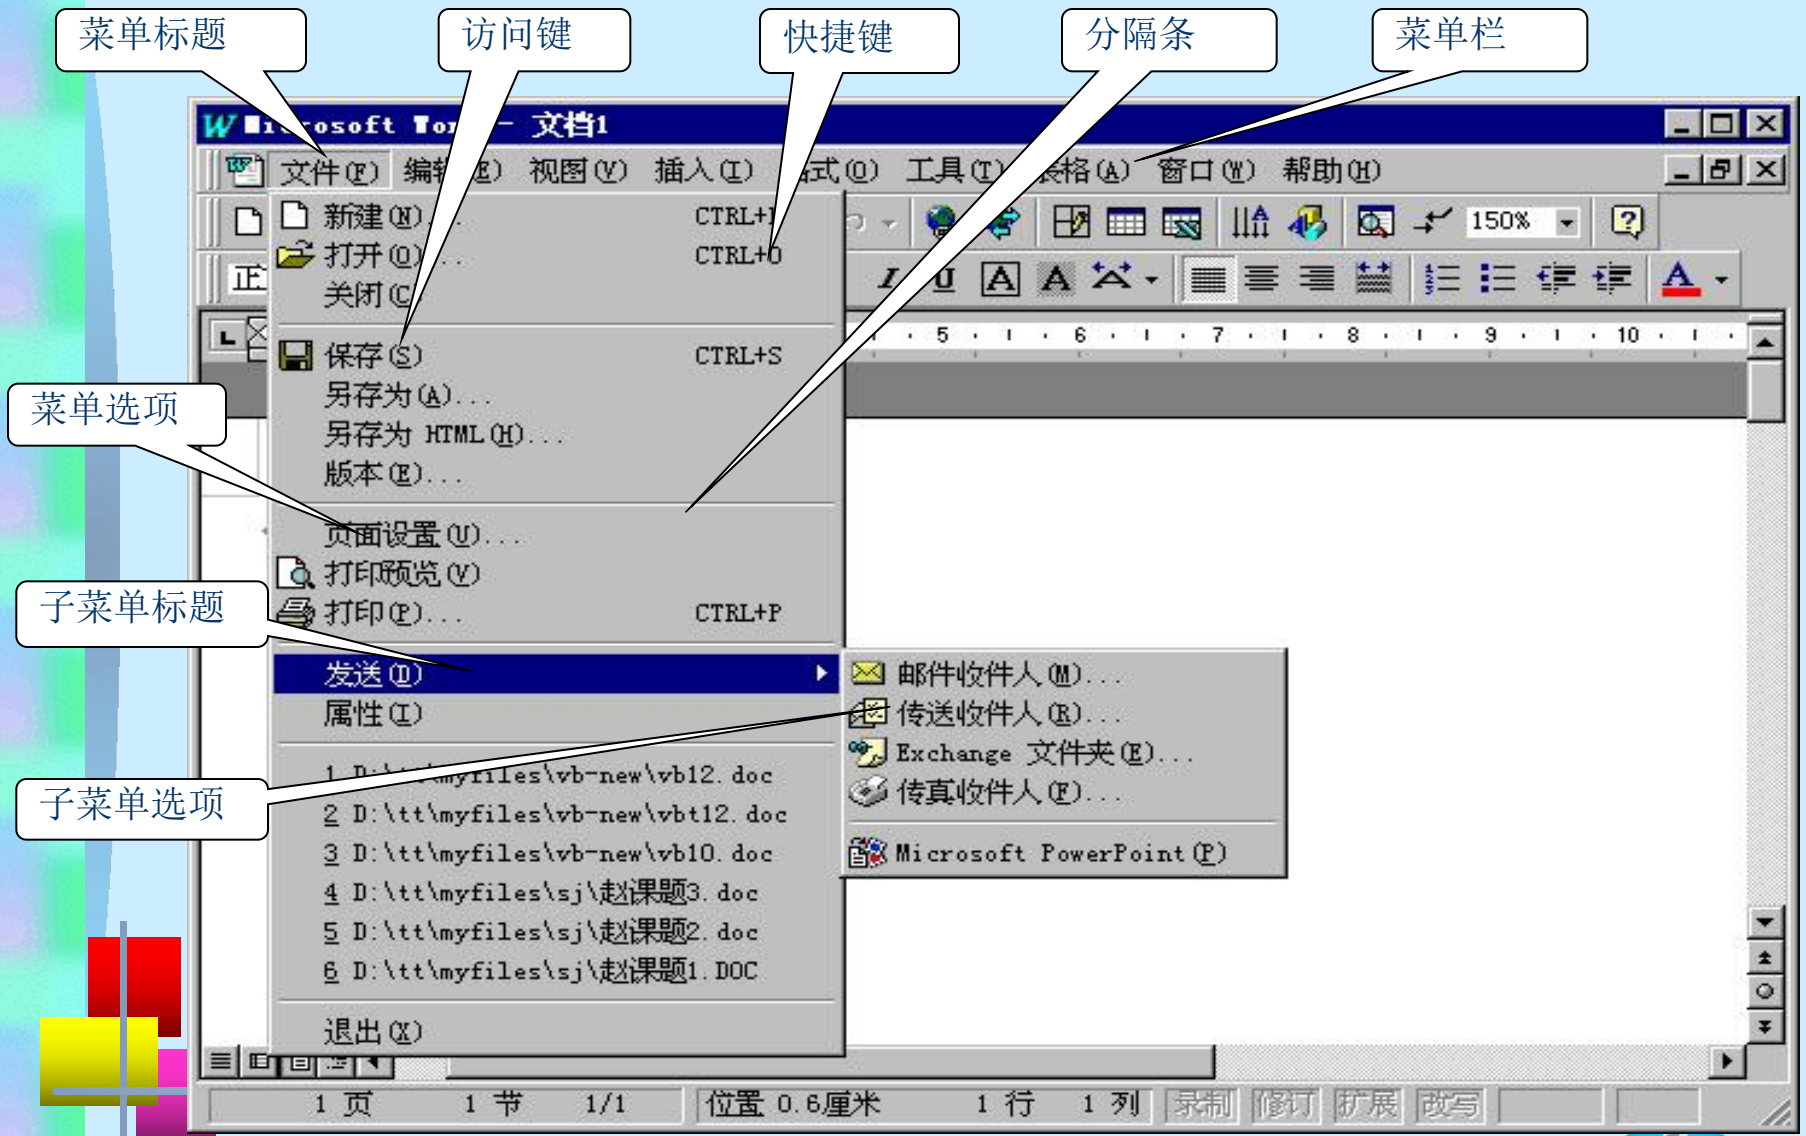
菜单标题

访问键

快捷键

分隔条

菜单栏

Microsoft Word - 文档1

文件(F) 编辑(E) 视图(V) 插入(I) 格式(O) 工具(T) 表格(A) 窗口(W) 帮助(H)

新建(N)... CTRL+N
打开(O)... CTRL+O
关闭(C)
保存(S) CTRL+S
另存为(A)...
另存为 HTML(H)...
版本(E)...
页面设置(U)...
打印预览(V)
打印(P)... CTRL+P
发送(D)
属性(I)
1 D:\tt\myfiles\vb-new\vb12.doc
2 D:\tt\myfiles\vb-new\vbt12.doc
3 D:\tt\myfiles\vb-new\vb10.doc
4 D:\tt\myfiles\sj\赵课题3.doc
5 D:\tt\myfiles\sj\赵课题2.doc
6 D:\tt\myfiles\sj\赵课题1.DOC
退出(X)

邮件收件人(M)...
传送收件人(R)...
Exchange 文件夹(E)...
传真收件人(F)...
Microsoft PowerPoint(P)

菜单选项

子菜单标题

子菜单选项

150%

5 6 7 8 9 10

1 页 1 节 1/1 位置 0.6厘米 1 行 1 列 录制 修订 扩展 改写